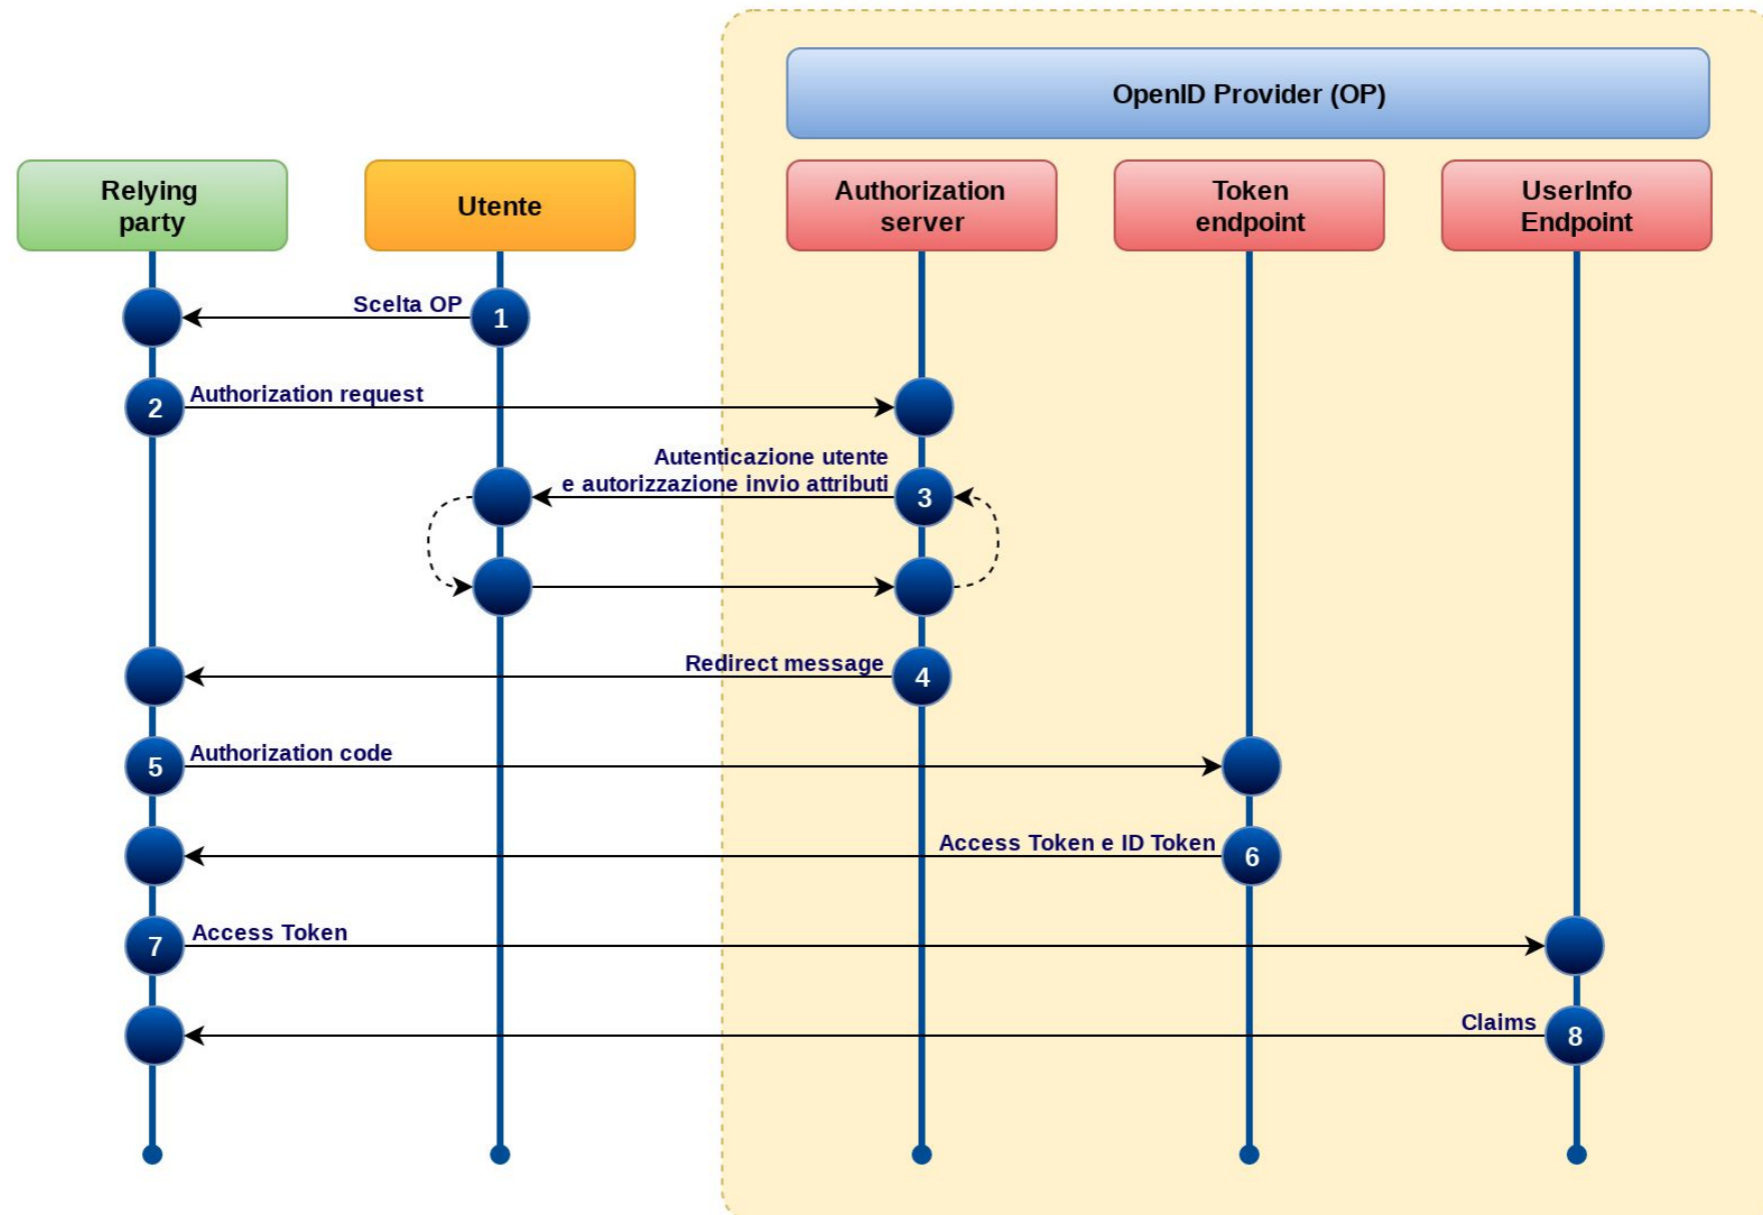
OpenID Provider (OP)

Relying party

Utente

Authorization server

Token endpoint

UserInfo Endpoint

Scelta OP
1

2
Authorization request

Autenticazione utente e autorizzazione invio attributi
3

Redirect message
4

5
Authorization code

Access Token e ID Token
6

7
Access Token

Claims
8